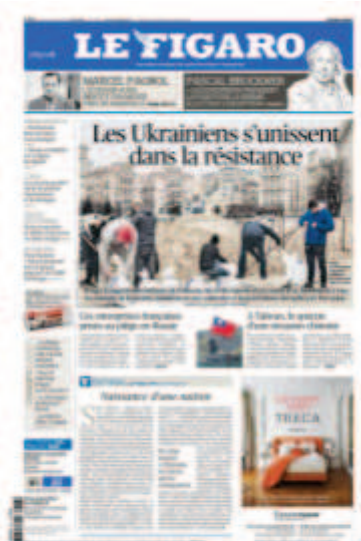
LE FIGARO

MARCEL PAGNOL

PASCAL BRUCKNER

Les Ukrainiens s'unissent dans la résistance

Les entreprises françaises prises au piège en Russie

À Taïwan, la menace d'une invasion chinoise

Naissance d'une nation

TRECA